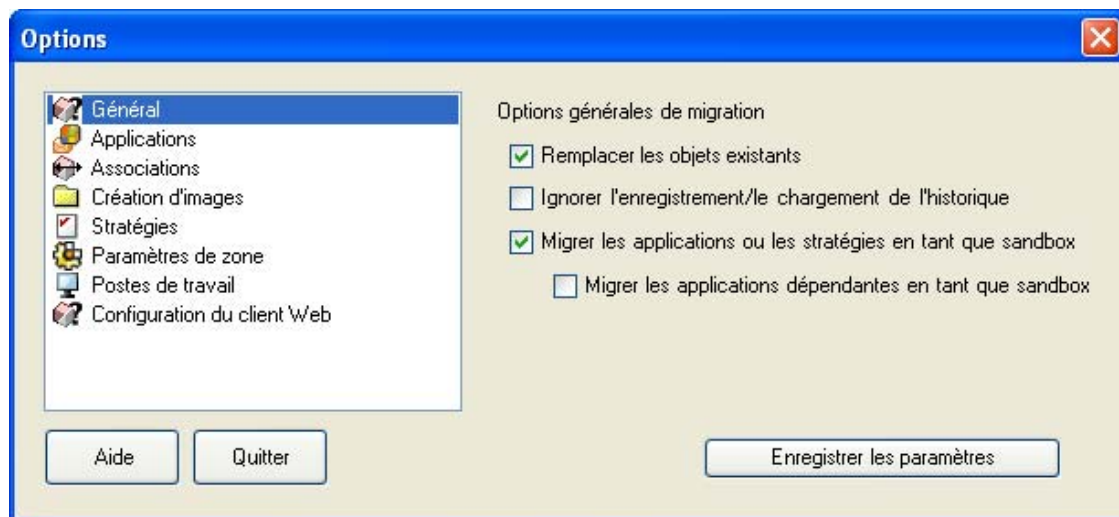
Options

Général
Applications
Associations
Création d'images
Stratégies
Paramètres de zone
Postes de travail
Configuration du client Web

Options générales de migration

Remplacer les objets existants

Ignorer l'enregistrement/le chargement de l'historique

Migrer les applications ou les stratégies en tant que sandbox

Migrer les applications dépendantes en tant que sandbox

Aide

Quitter

Enregistrer les paramètres